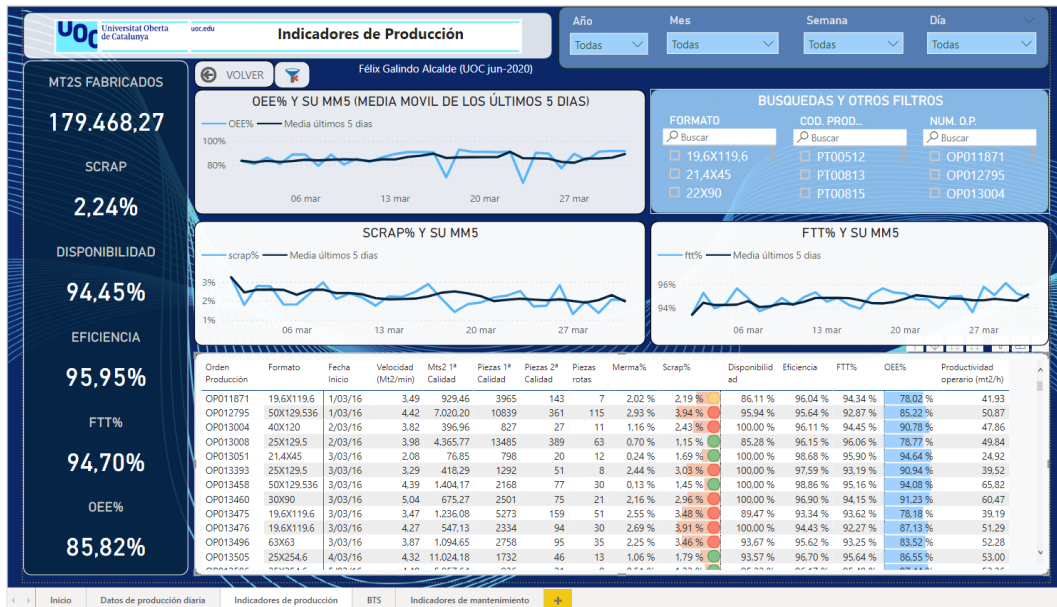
UOC Universitat Oberta de Catalunya uoc.edu

Indicadores de Producción

Año
Todas

Mes
Todas

Semana
Todas

Día
Todas

MT2S FABRICADOS
179.468,27

SCRAP
2,24%

DISPONIBILIDAD
94,45%

EFICIENCIA
95,95%

FTT%
94,70%

OEE%
85,82%

VOLVER

Félix Galindo Alcalde (UOC jun-2020)

OEE% Y SU MM5 (MEDIA MOVIL DE LOS ÚLTIMOS 5 DIAS)
OEE% Media últimos 5 dias
100%
80%
06 mar 13 mar 20 mar 27 mar

BUSQUEDAS Y OTROS FILTROS
FORMATO
Buscar
19,6X119,6
21,4X45
22X90

COD. PROD...
Buscar
PT00512
PT00813
PT00815

NUM. O.P.
Buscar
OP011871
OP012795
OP013004

SCRAP% Y SU MM5
scrap% Media últimos 5 dias
3%
2%
1%
06 mar 13 mar 20 mar 27 mar

FTT% Y SU MM5
ftt% Media últimos 5 dias
96%
94%
06 mar 13 mar 20 mar 27 mar

| Orden Producción | Formato | Fecha Inicio | Velocidad (Mt2/min) | Mts2 1ª Calidad | Piezas 1ª Calidad | Piezas 2ª Calidad | Piezas rotas | Merma% | Scrap% | Disponibilidad | Eficiencia | FTT% | OEE% | Productividad operario (mt2/h) |
|---|---|---|---|---|---|---|---|---|---|---|---|---|---|---|
| OP011871 | 19,6X119,6 | 1/03/16 | 3,49 | 929,46 | 3965 | 143 | 7 | 2,02 % | 2,19 % | 86,11 % | 96,04 % | 94,34 % | 78,02 % | 41,93 |
| OP012795 | 50X129,536 | 1/03/16 | 4,42 | 7.020,20 | 10839 | 361 | 115 | 2,93 % | 3,94 % | 95,94 % | 95,64 % | 92,87 % | 85,22 % | 50,87 |
| OP013004 | 40X120 | 2/03/16 | 3,82 | 396,96 | 827 | 27 | 11 | 1,16 % | 2,43 % | 100,00 % | 96,11 % | 94,45 % | 90,78 % | 47,86 |
| OP013008 | 25X129,5 | 2/03/16 | 3,98 | 4.365,77 | 13485 | 389 | 63 | 0,70 % | 1,15 % | 85,28 % | 96,15 % | 96,06 % | 78,77 % | 49,84 |
| OP013051 | 21,4X45 | 3/03/16 | 2,08 | 76,85 | 798 | 20 | 12 | 0,24 % | 1,69 % | 100,00 % | 98,68 % | 95,90 % | 94,64 % | 24,92 |
| OP013393 | 25X129,5 | 3/03/16 | 3,29 | 418,29 | 1292 | 51 | 8 | 2,44 % | 3,03 % | 100,00 % | 97,59 % | 93,19 % | 90,94 % | 39,52 |
| OP013458 | 50X129,536 | 3/03/16 | 4,39 | 1.404,17 | 2168 | 77 | 30 | 0,13 % | 1,45 % | 100,00 % | 98,86 % | 95,16 % | 94,08 % | 65,82 |
| OP013460 | 30X90 | 3/03/16 | 5,04 | 675,27 | 2501 | 75 | 21 | 2,16 % | 2,96 % | 100,00 % | 96,90 % | 94,15 % | 91,23 % | 60,47 |
| OP013475 | 19,6X119,6 | 3/03/16 | 3,47 | 1.236,08 | 5273 | 159 | 51 | 2,55 % | 3,48 % | 89,47 % | 93,34 % | 93,62 % | 78,18 % | 39,19 |
| OP013476 | 19,6X119,6 | 3/03/16 | 4,27 | 547,13 | 2334 | 94 | 30 | 2,69 % | 3,91 % | 100,00 % | 94,43 % | 92,27 % | 87,13 % | 51,29 |
| OP013496 | 63X63 | 3/03/16 | 3,87 | 1.094,65 | 2758 | 95 | 35 | 2,25 % | 3,46 % | 93,67 % | 95,62 % | 93,25 % | 83,52 % | 52,28 |
| OP013505 | 25X254,6 | 4/03/16 | 4,32 | 11.024,18 | 1732 | 46 | 13 | 1,06 % | 1,79 % | 93,57 % | 96,70 % | 95,64 % | 86,55 % | 53,00 |

Inicio | Datos de producción diaria | Indicadores de producción | BTS | Indicadores de mantenimiento | +